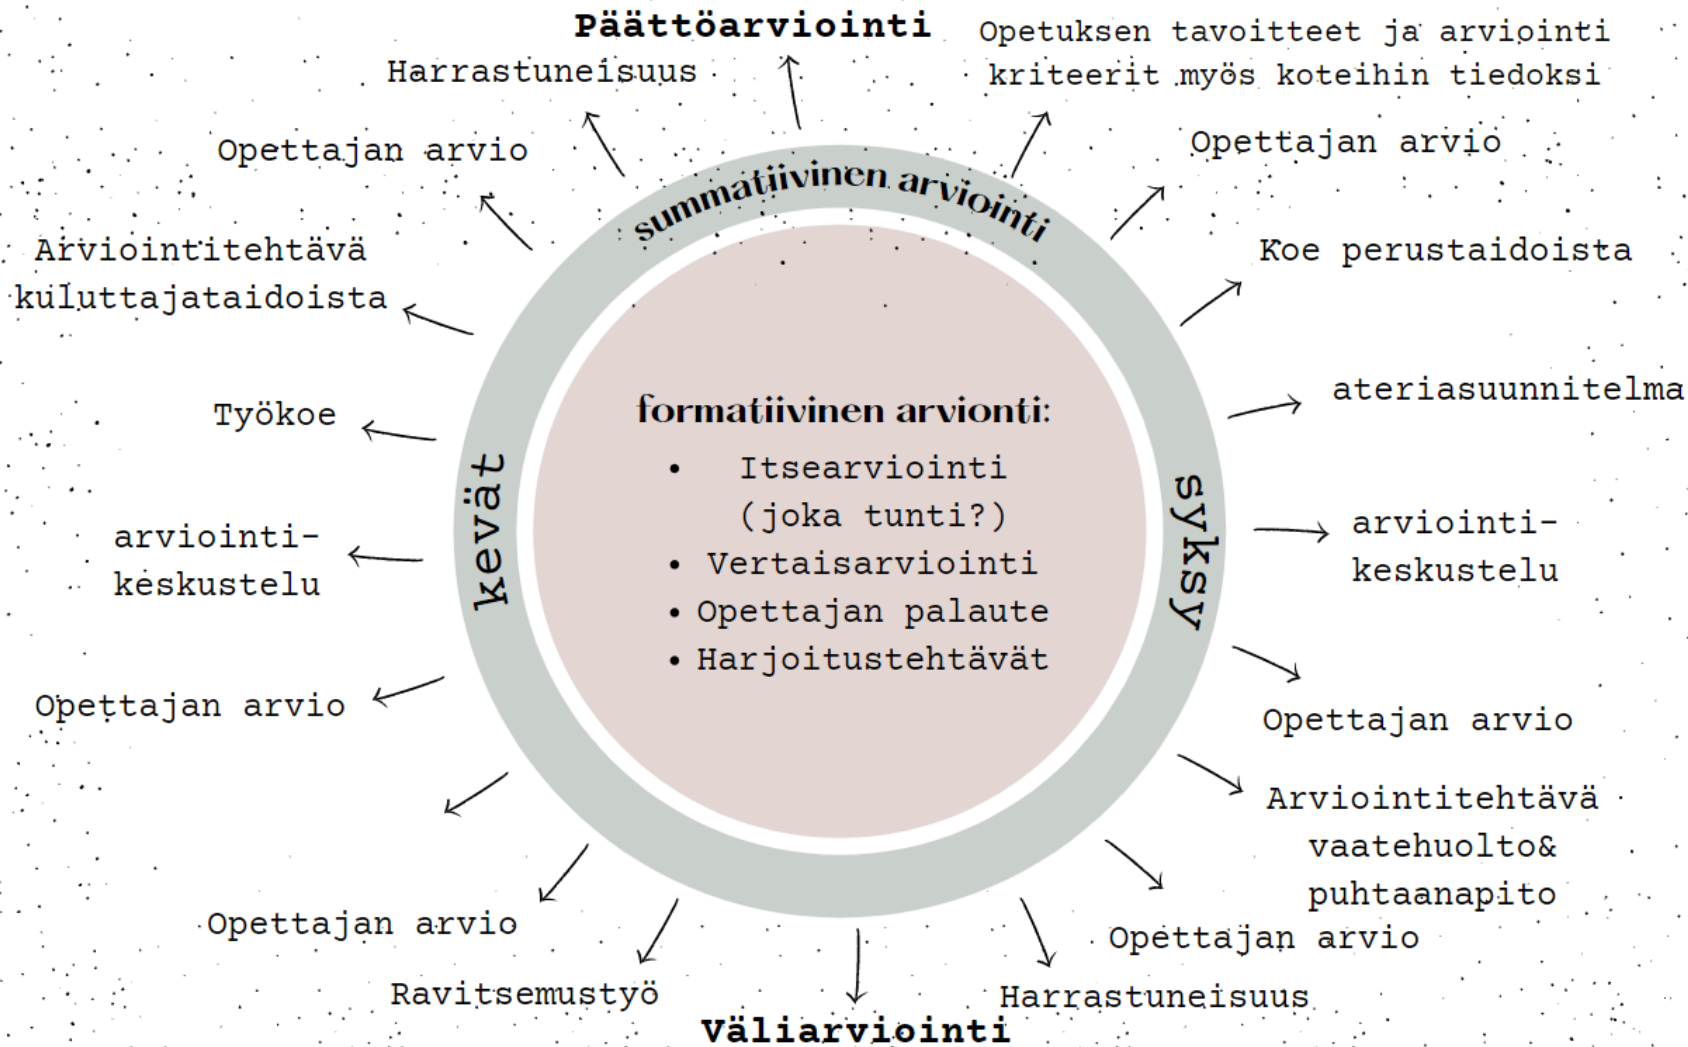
Päättöarviointi

Opetuksen tavoitteet ja arviointi kriteerit myös koteihin tiedoksi

Opettajan arvio

Koe perustaidoista

ateriasuunnitelma

arviointi-keskustelu

Opettajan arvio

Arviointitehtävä vaatehuolto& puhtaanapito

Opettajan arvio

Harrastuneisuus

Väliarviointi

Ravitsemustyö

Opettajan arvio

Opettajan arvio

arviointi-keskustelu

Työkoe

Arviointitehtävä kuluttajataidoista

Opettajan arvio

Harrastuneisuus

summatiivinen arviointi

kevät

syksy

formatiivinen arvionti:
• Itsearviointi (joka tunti?)
• Vertaisarviointi
• Opettajan palaute
• Harjoitustehtävät